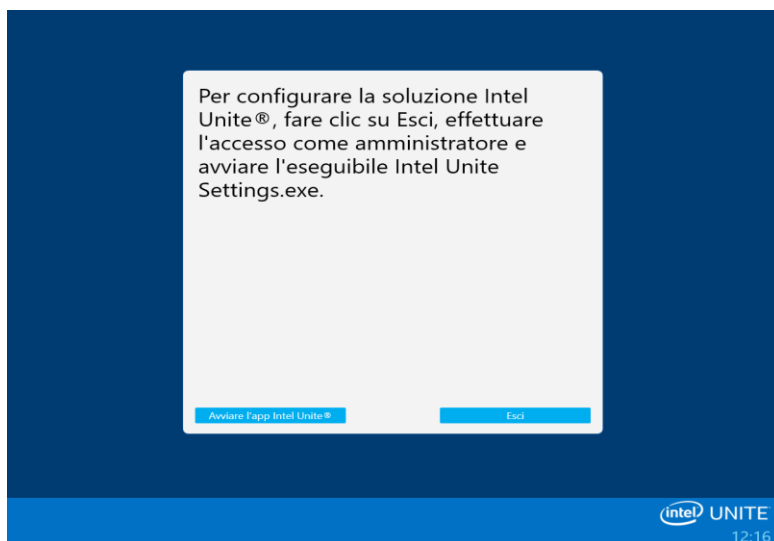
Per configurare la soluzione Intel Unite®, fare clic su Esci, effettuare l'accesso come amministratore e avviare l'eseguibile Intel Unite Settings.exe.

Avviare l'app Intel Unite®

Esci

intel UNITE

12:16